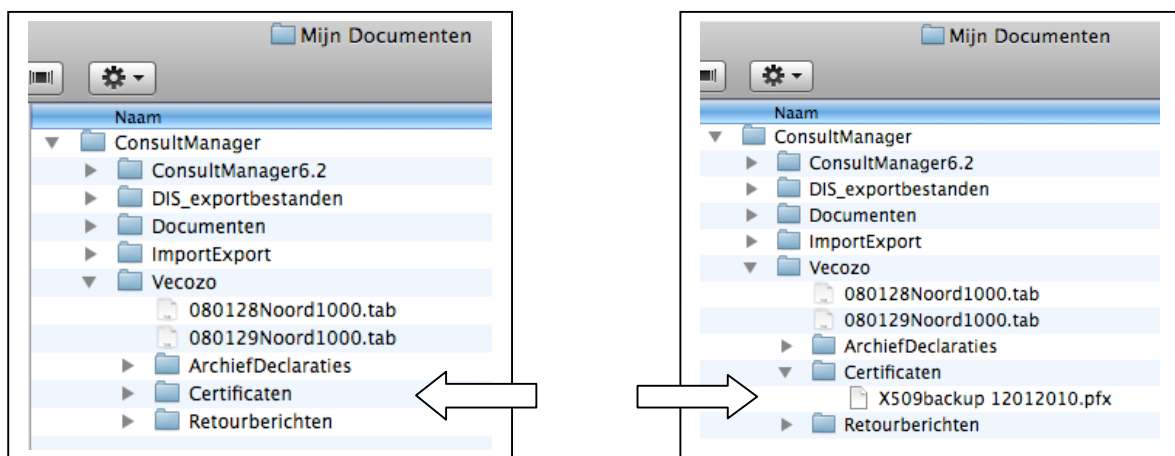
Mijn Documenten

Naam

ConsultManager

ConsultManager6.2

DIS_exportbestanden

Documenten

ImportExport

Vecozo

080128Noord1000.tab

080129Noord1000.tab

ArchiefDeclaraties

Certificaten

Retourberichten

Mijn Documenten

Naam

ConsultManager

ConsultManager6.2

DIS_exportbestanden

Documenten

ImportExport

Vecozo

080128Noord1000.tab

080129Noord1000.tab

ArchiefDeclaraties

Certificaten

X509backup 12012010.pfx

Retourberichten